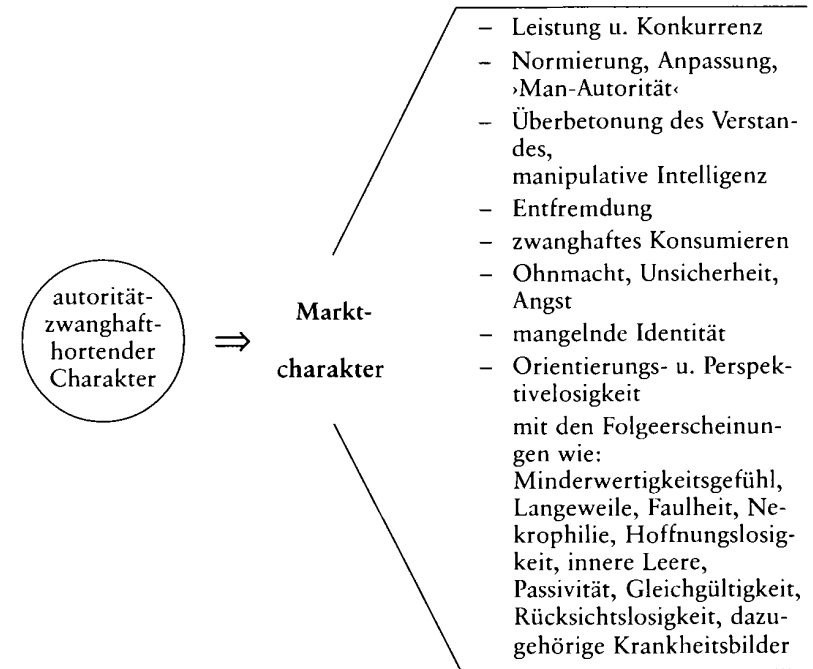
autoritätzwanghafthortender Charakter

$\Rightarrow$

Marktcharakter

– Leistung u. Konkurrenz
– Normierung, Anpassung, ›Man-Autorität‹
– Überbetonung des Verstandes, manipulative Intelligenz
– Entfremdung
– zwanghaftes Konsumieren
– Ohnmacht, Unsicherheit, Angst
– mangelnde Identität
– Orientierungs- u. Perspektivelosigkeit mit den Folgeerscheinungen wie: Minderwertigkeitsgefühl, Langeweile, Faulheit, Nekrophilie, Hoffnungslosigkeit, innere Leere, Passivität, Gleichgültigkeit, Rücksichtslosigkeit, dazugehörige Krankheitsbilder